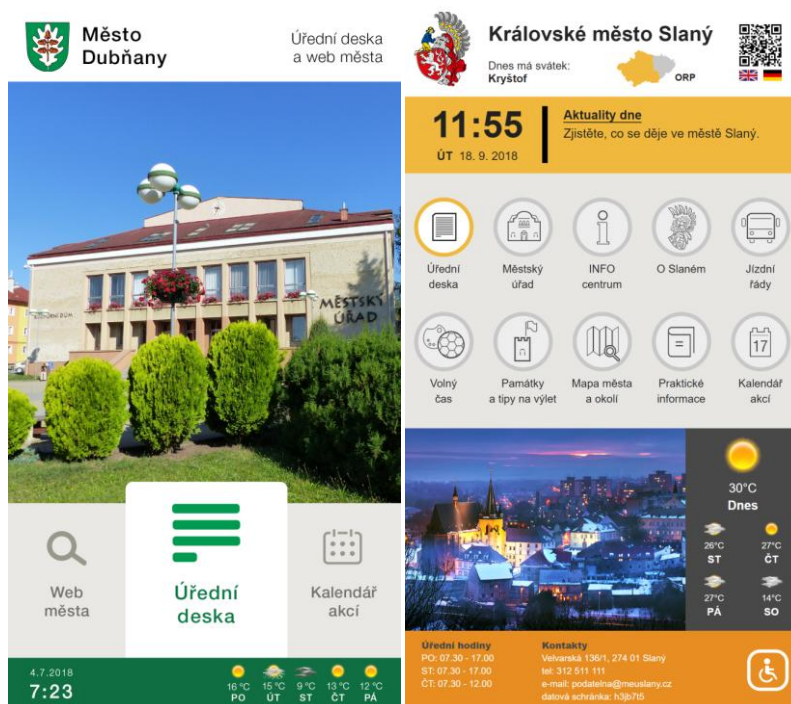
Město Dubňany

Úřední deska a web města

MĚSTSKÝ ÚŘAD

DŮM

Web města

Úřední deska

Kalendář akcí

4.7.2018
7:23

16 °C PO
15 °C ÚT
9 °C ST
13 °C ČT
12 °C PÁ

Královské město Slaný

Dnes má svátek:
Kryštof

ORP

11:55
ÚT 18. 9. 2018

Aktuality dne
Zjistěte, co se děje ve městě Slaný.

Úřední deska

Městský úřad

INFO centrum

O Slaném

Jízdní řády

Volný čas

Památky a tipy na výlet

Mapa města a okolí

Praktické informace

17

Kalendář akcí

30°C
Dnes

26°C ST
27°C ČT
27°C PÁ
14°C SO

Úřední hodiny
PO: 07.30 - 17.00
ST: 07.30 - 17.00
ČT: 07.30 - 12.00

Kontakty
Velvarská 136/1, 274 01 Slaný
tel: 312 511 111
e-mail: podatelna@meuslany.cz
datová schránka: h3jb7t5